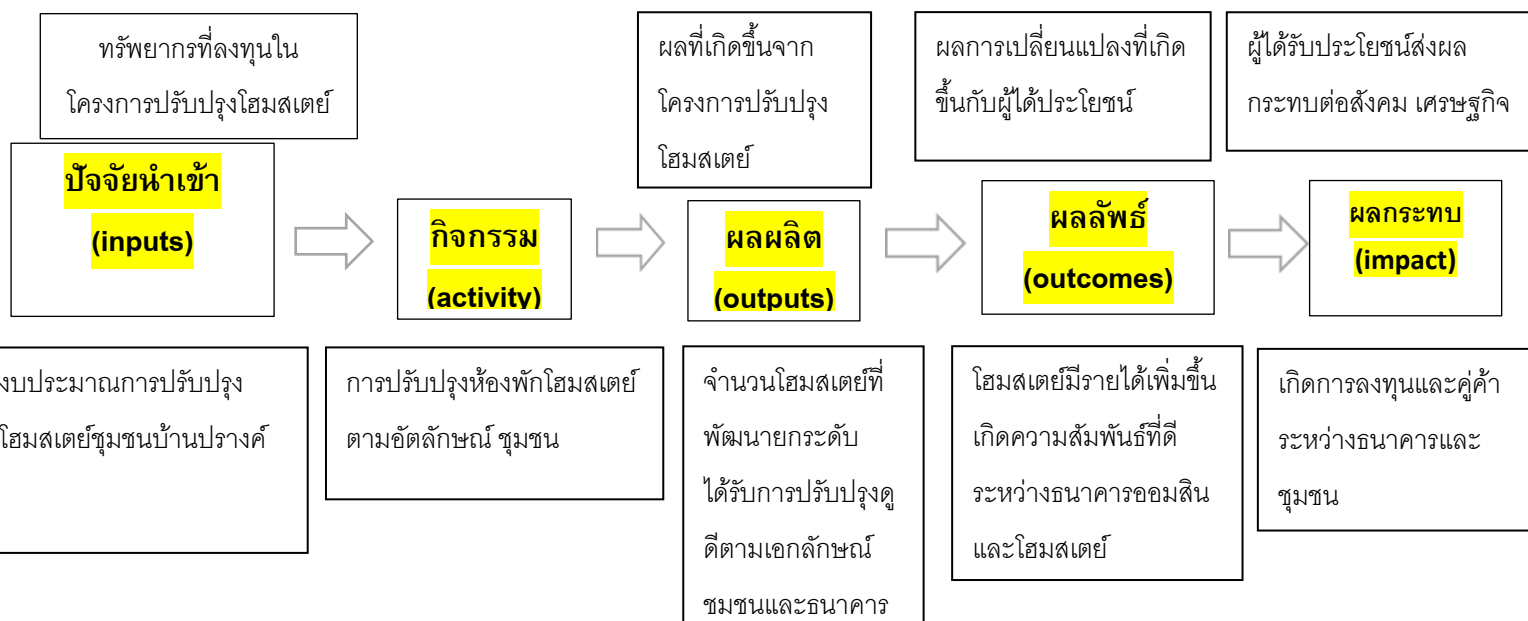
ทรัพยากรที่ลงทุนใน โครงการปรับปรุงโฮมสเตย์

ปัจจัยนำเข้า (inputs)

งบประมาณการปรับปรุง โฮมสเตย์ชุมชนบ้านปรางค์

กิจกรรม (activity)

การปรับปรุงห้องพักโฮมสเตย์ ตามอัตลักษณ์ ชุมชน

ผลที่เกิดขึ้นจาก โครงการปรับปรุง โฮมสเตย์

ผลผลิต (outputs)

จำนวนโฮมสเตย์ที่ พัฒนายกระดับ ได้รับการปรับปรุงดู ดีตามเอกลักษณ์ ชุมชนและธนาคาร

ผลการเปลี่ยนแปลงที่เกิด ขึ้นกับผู้ได้ประโยชน์

ผลลัพธ์ (outcomes)

โฮมสเตย์มีรายได้เพิ่มขึ้น เกิดความสัมพันธ์ที่ดี ระหว่างธนาคารออมสิน และโฮมสเตย์

ผู้ได้รับประโยชน์ส่งผล กระทบต่อสังคม เศรษฐกิจ

ผลกระทบ (impact)

เกิดการลงทุนและคู่ค้า ระหว่างธนาคารและ ชุมชน